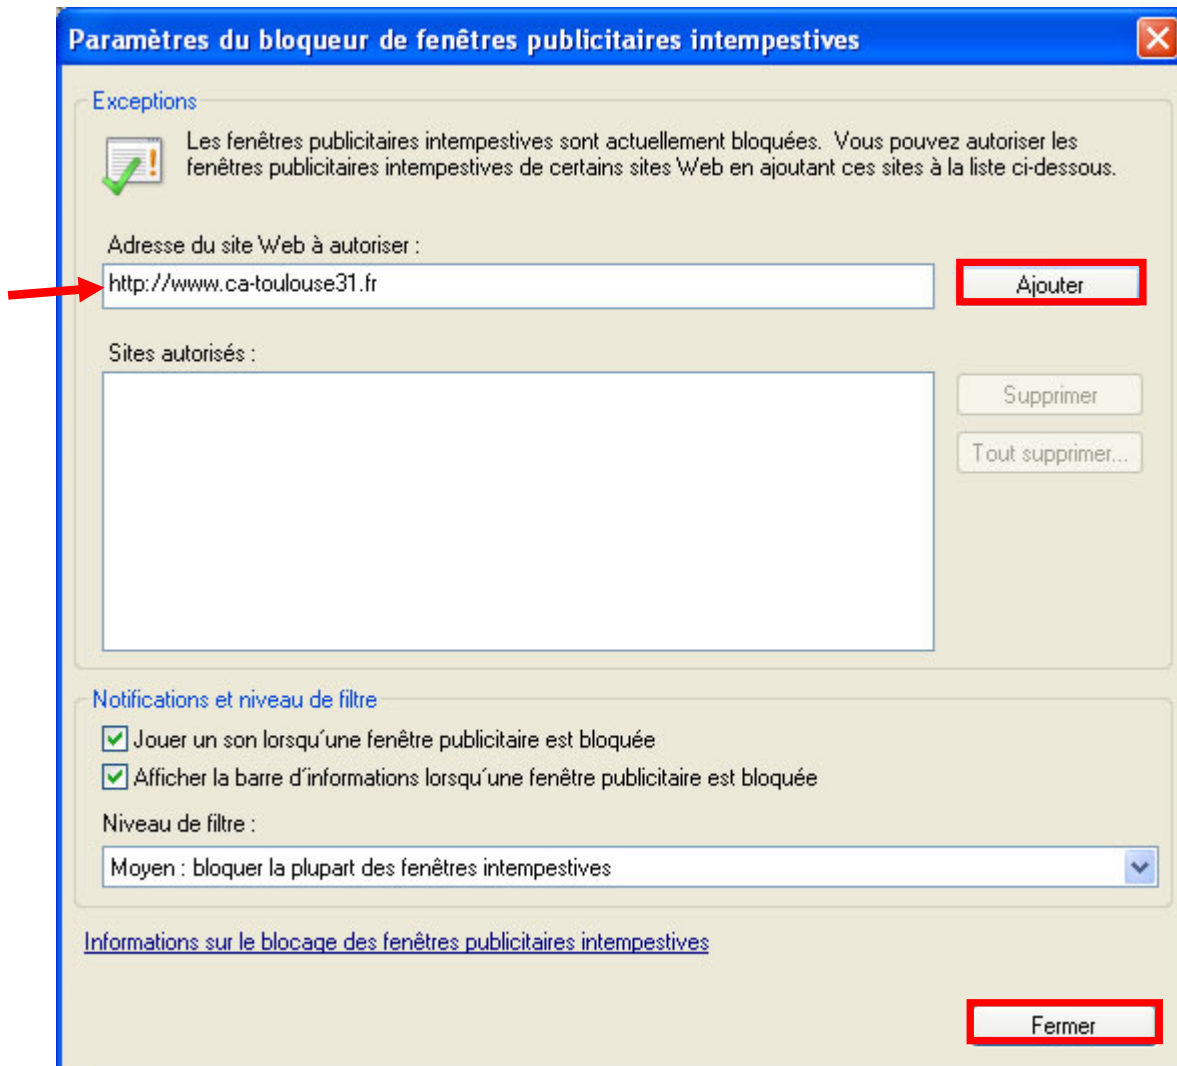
Paramètres du bloqueur de fenêtres publicitaires intempestives

Exceptions

Les fenêtres publicitaires intempestives sont actuellement bloquées. Vous pouvez autoriser les fenêtres publicitaires intempestives de certains sites Web en ajoutant ces sites à la liste ci-dessous.

Adresse du site Web à autoriser :

http://www.ca-toulouse31.fr

Ajouter

Sites autorisés :

Supprimer

Tout supprimer...

Notifications et niveau de filtre

Jouer un son lorsqu´une fenêtre publicitaire est bloquée

Afficher la barre d´informations lorsqu´une fenêtre publicitaire est bloquée

Niveau de filtre :

Moyen : bloquer la plupart des fenêtres intempestives

Informations sur le blocage des fenêtres publicitaires intempestives

Fermer